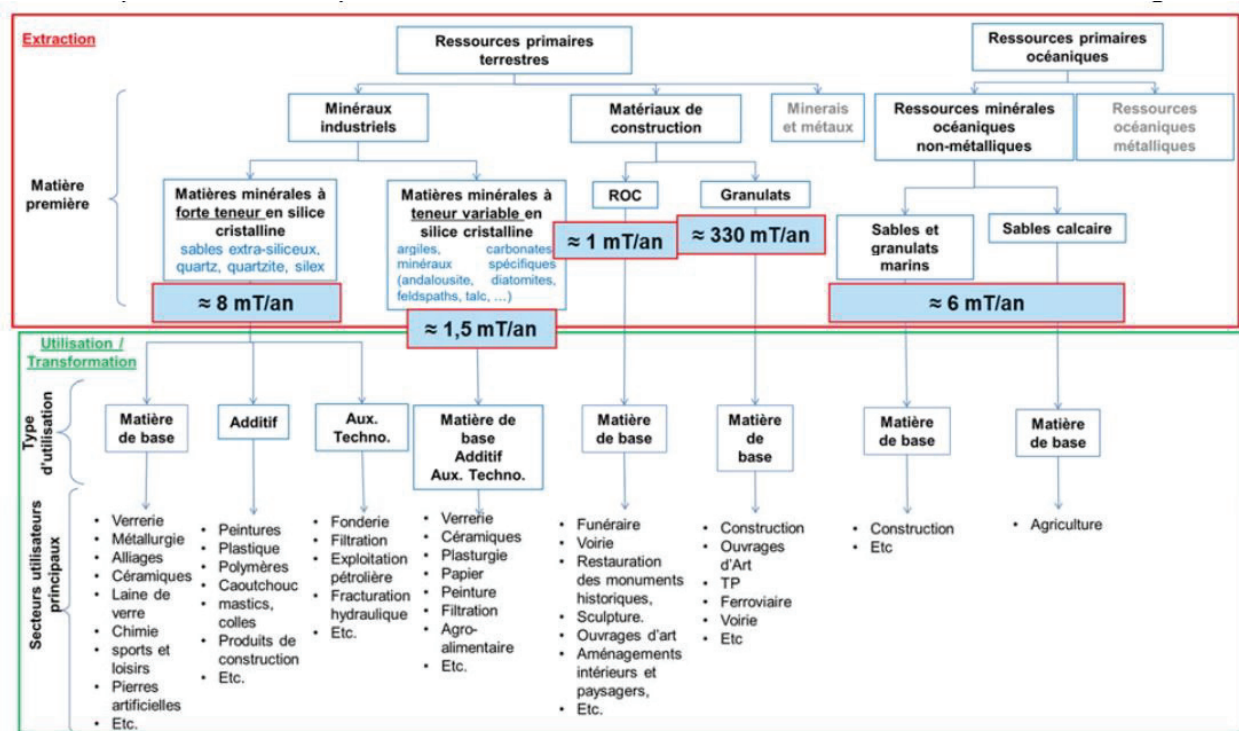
Extraction

Ressources primaires terrestres

Ressources primaires océaniques

Matière première

Minéraux industriels

Matériaux de construction

Minerais et métaux

Ressources minérales océaniques non-métalliques

Ressources océaniques métalliques

Matières minérales à forte teneur en silice cristalline
sables extra-siliceux, quartz, quartzite, silex

Matières minérales à teneur variable en silice cristalline
argiles, carbonates minéraux spécifiques (andalousite, diatomites, feldspaths, talc, …)

ROC

Granulats

≈ 1 mT/an

≈ 330 mT/an

Sables et granulats marins

Sables calcaire

≈ 8 mT/an

≈ 1,5 mT/an

≈ 6 mT/an

Utilisation / Transformation

Type d'utilisation

Matière de base

Additif

Aux. Techno.

Matière de base Additif Aux. Techno.

Matière de base

Matière de base

Matière de base

Matière de base

Secteurs utilisateurs principaux

• Verrerie
• Métallurgie
• Alliages
• Céramiques
• Laine de verre
• Chimie
• sports et loisirs
• Pierres artificielles
• Etc.

• Peintures
• Plastique
• Polymères
• Caoutchouc mastics, colles
• Produits de construction
• Etc.

• Fonderie
• Filtration
• Exploitation pétrolière
• Fracturation hydraulique
• Etc.

• Verrerie
• Céramiques
• Plasturgie
• Papier
• Peinture
• Filtration
• Agro-alimentaire
• Etc.

• Funéraire
• Voirie
• Restauration des monuments historiques,
• Sculpture.
• Ouvrages d'art
• Aménagements intérieurs et paysagers,
• Etc.

• Construction
• Ouvrages d'Art
• TP
• Ferroviaire
• Voirie
• Etc

• Construction
• Etc

• Agriculture